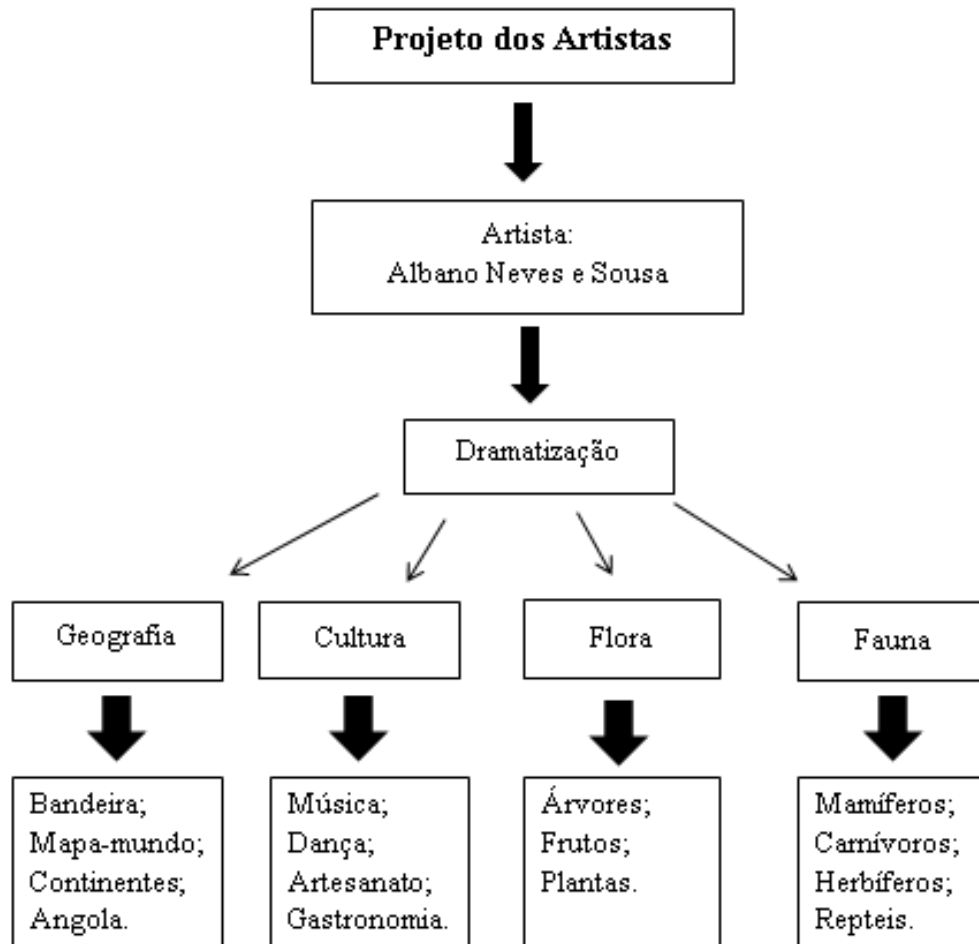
Projeto dos Artistas

Artista:
Albano Neves e Sousa

Dramatização

Geografia

Cultura

Flora

Fauna

Bandeira;
Mapa-mundo;
Continentes;
Angola.

Música;
Dança;
Artesanato;
Gastronomia.

Árvores;
Frutos;
Plantas.

Mamíferos;
Carnívoros;
Herbíferos;
Repteis.